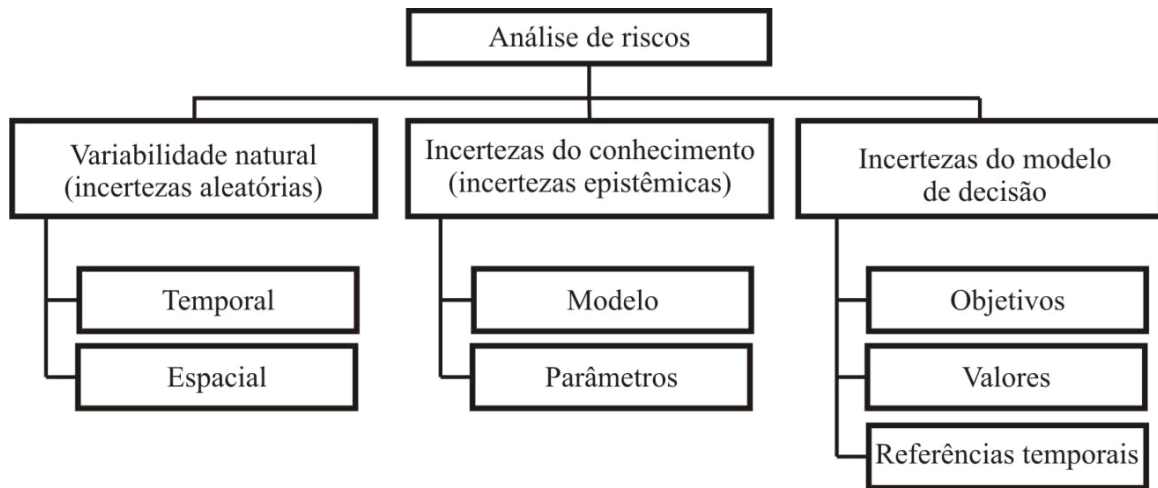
Análise de riscos

Variabilidade natural (incertezas aleatórias)

Temporal

Espacial

Incertezas do conhecimento (incertezas epistêmicas)

Modelo

Parâmetros

Incertezas do modelo de decisão

Objetivos

Valores

Referências temporais